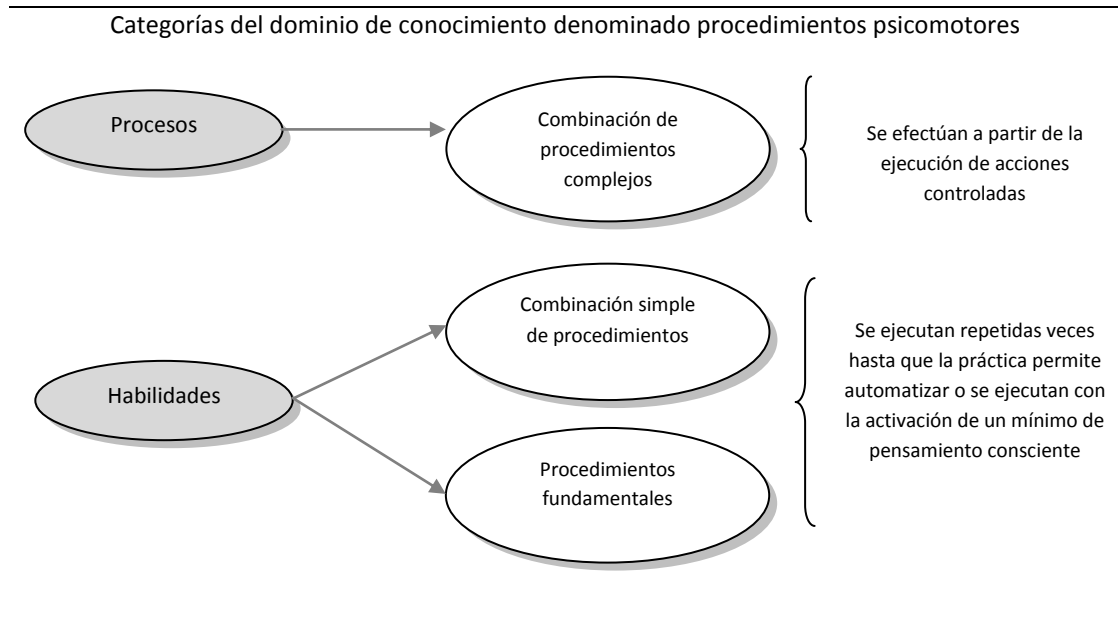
Categorías del dominio de conocimiento denominado procedimientos psicomotores

Procesos

Combinación de procedimientos complejos

Se efectúan a partir de la ejecución de acciones controladas

Habilidades

Combinación simple de procedimientos

Procedimientos fundamentales

Se ejecutan repetidas veces hasta que la práctica permite automatizar o se ejecutan con la activación de un mínimo de pensamiento consciente